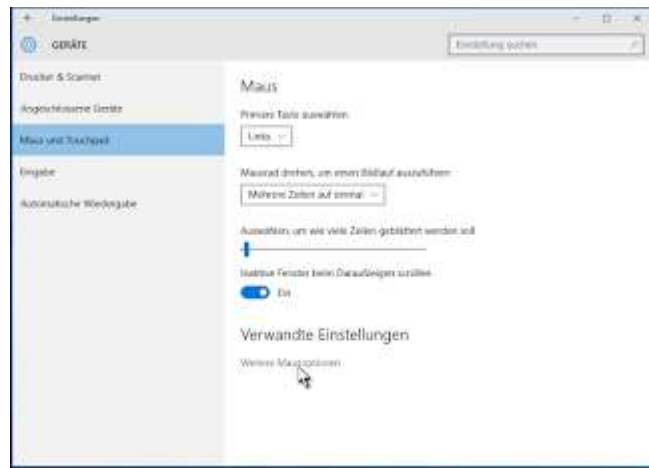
← Einstellungen

GERÄTE

Einstellung suchen

Drucker & Scanner

Angeschlossene Geräte

Maus und Touchpad

Eingabe

Automatische Wiedergabe

Maus

Primäre Taste auswählen

Links

Mausrad drehen, um einen Bildlauf auszuführen

Mehrere Zeilen auf einmal

Auswählen, um wie viele Zeilen geblättert werden soll

Inaktive Fenster beim Darauflzeigen scrollen

Ein

Verwandte Einstellungen

Weitere Mausoptionen